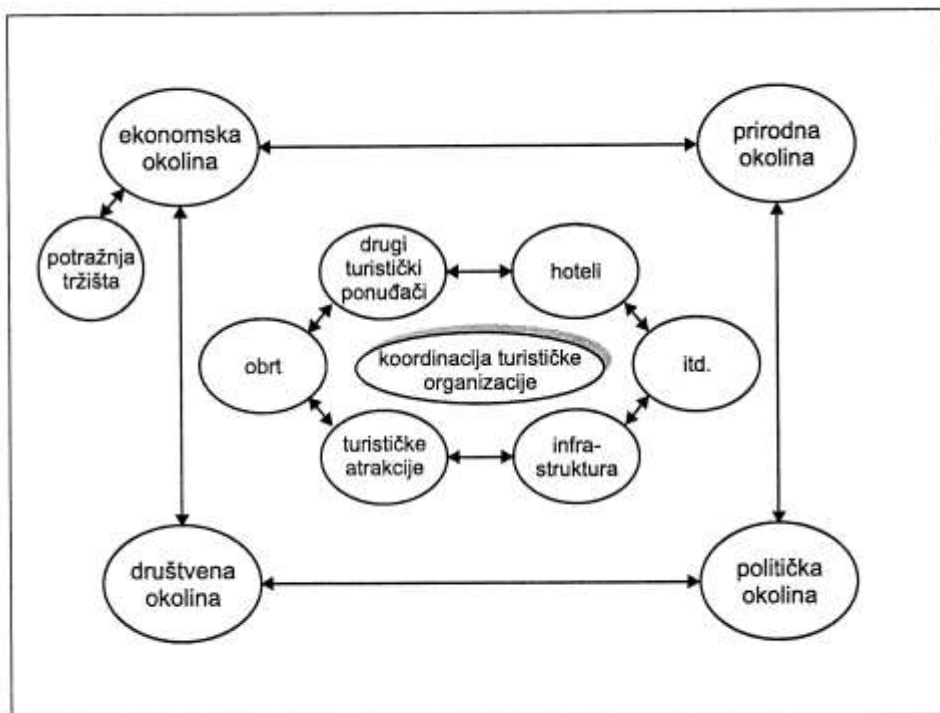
ekonomska okolina

prirodna okolina

potražnja tržišta

drugi turistički ponuđači

hoteli

obrt

koordinacija turističke organizacije

itd.

turističke atrakcije

infrastruktura

društvena okolina

politička okolina